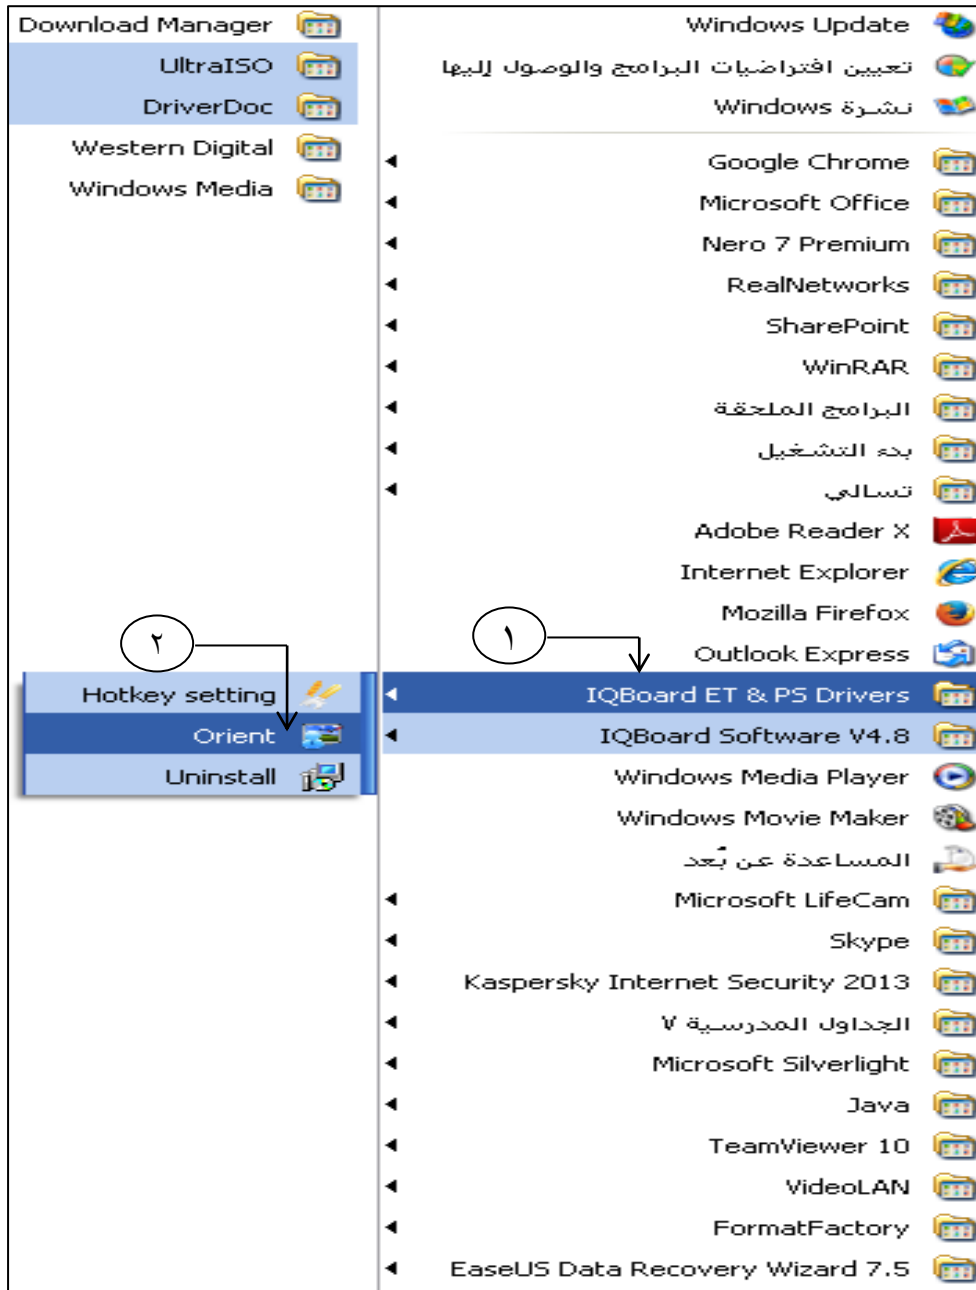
Download Manager
UltraISO
DriverDoc
Western Digital
Windows Media

Windows Update
تعيين افتراضيات البرامج والوصول إليها
نشرة Windows
Google Chrome
Microsoft Office
Nero 7 Premium
RealNetworks
SharePoint
WinRAR
البرامج الملحقة
بدء التشغيل
تسالي
Adobe Reader X
Internet Explorer
Mozilla Firefox
Outlook Express

٢
١

Hotkey setting
Orient
Uninstall

IQBoard ET & PS Drivers
IQBoard Software V4.8
Windows Media Player
Windows Movie Maker
المساعدة عن بُعد
Microsoft LifeCam
Skype
Kaspersky Internet Security 2013
الجداول المدرسية ٧
Microsoft Silverlight
Java
TeamViewer 10
VideoLAN
FormatFactory
EaseUS Data Recovery Wizard 7.5